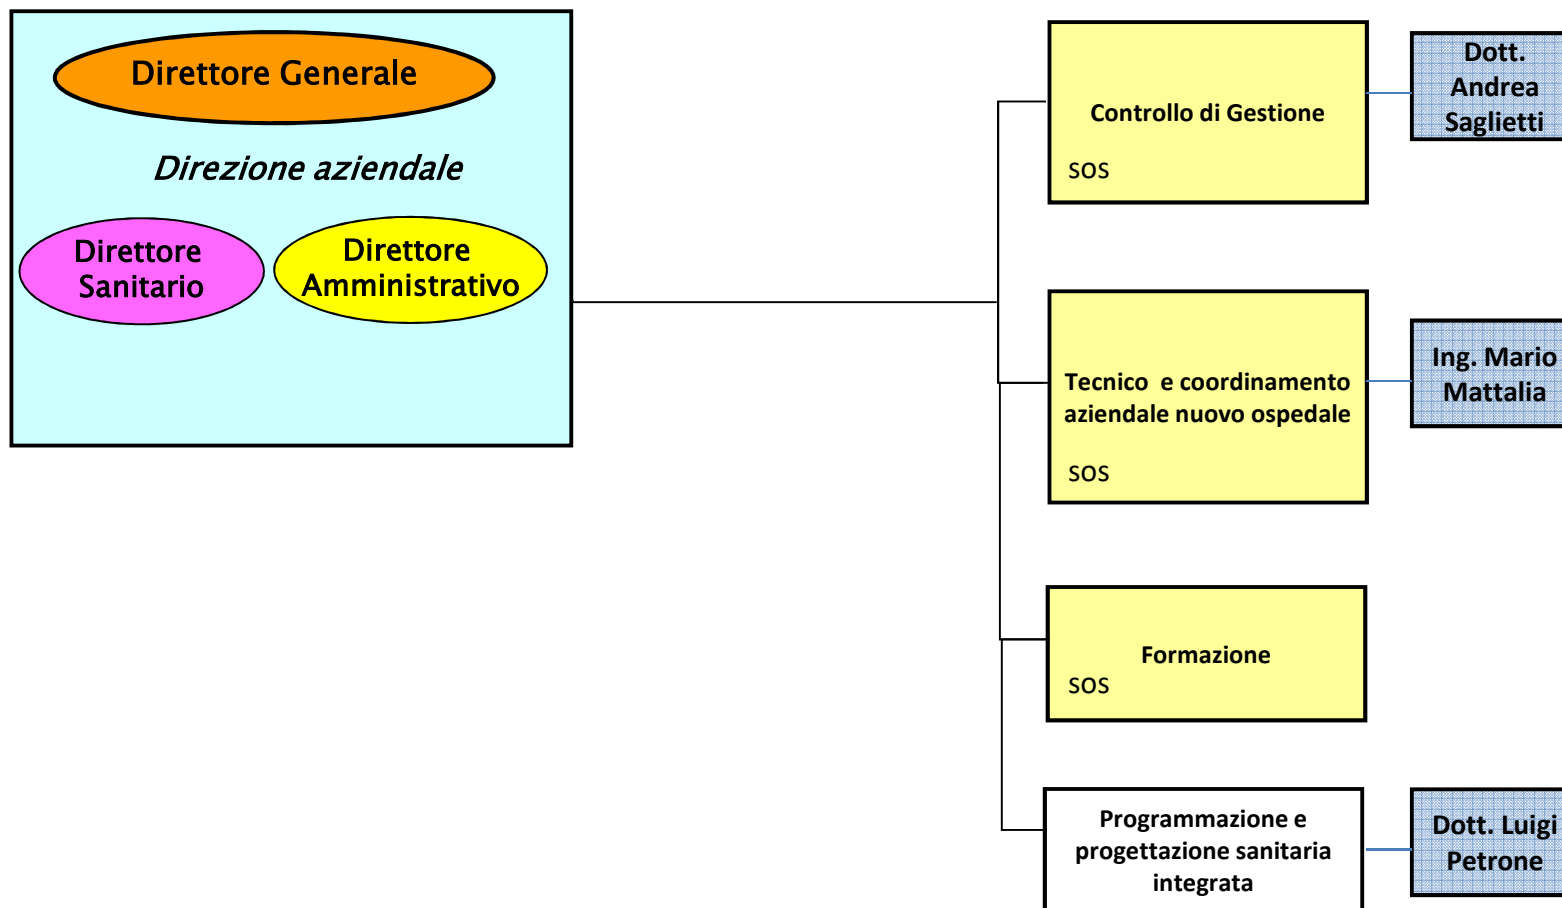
Direttore Generale

Direzione aziendale

Direttore Sanitario

Direttore Amministrativo

Controllo di Gestione

SOS

Dott. Andrea Saglietti

Tecnico e coordinamento aziendale nuovo ospedale

SOS

Ing. Mario Mattalia

Formazione

SOS

Programmazione e progettazione sanitaria integrata

Dott. Luigi Petrone